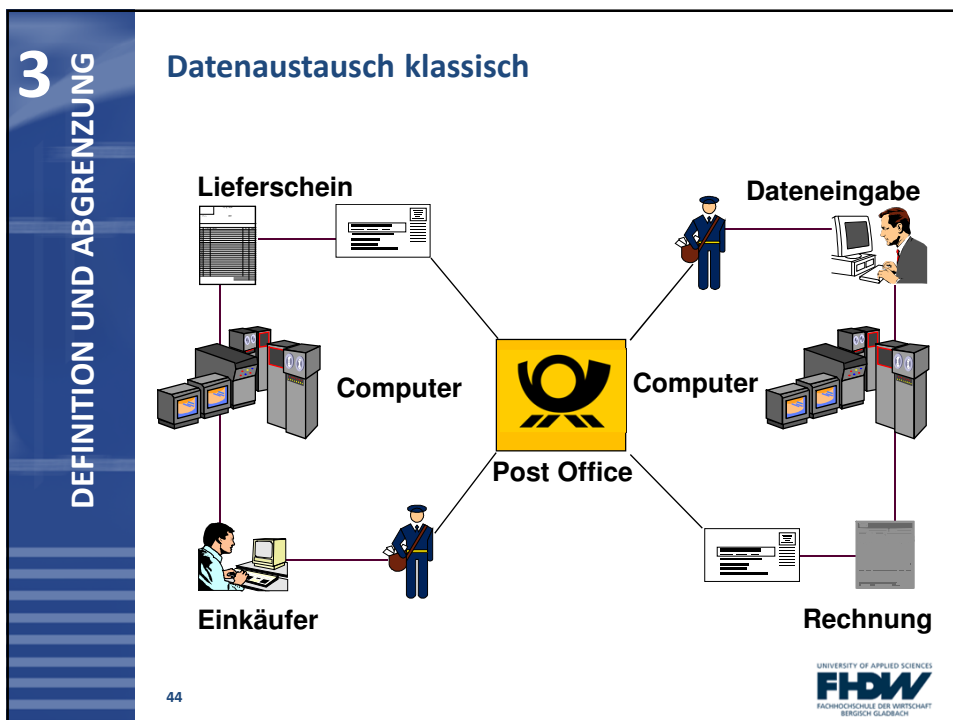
3
DEFINITION UND ABGRENZUNG

Datenaustausch klassisch

Lieferschein

Dateneingabe

Computer

Computer

Post Office

Einkäufer

Rechnung

44

UNIVERSITY OF APPLIED SCIENCES
FHDW
FACHHOCHSCHULE DER WIRTSCHAFT
BERGISCH GLADBACH